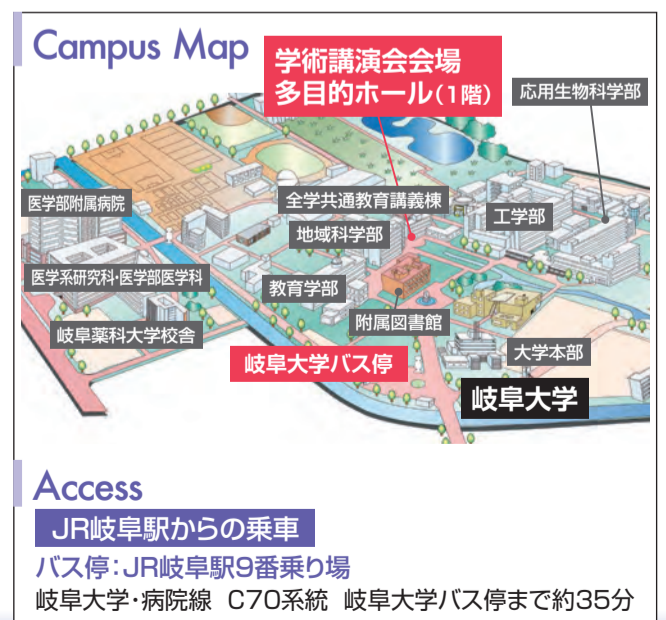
Campus Map

学術講演会会場
多目的ホール(1階)

応用生物科学部
医学部附属病院
全学共通教育講義棟
工学部
地域科学部
医学系研究科・医学部医学科
教育学部
附属図書館
岐阜薬科大学校舎
岐阜大学バス停
大学本部
岐阜大学

Access

JR岐阜駅からの乗車
バス停:JR岐阜駅9番乗り場
岐阜大学・病院線 C70系統 岐阜大学バス停まで約35分